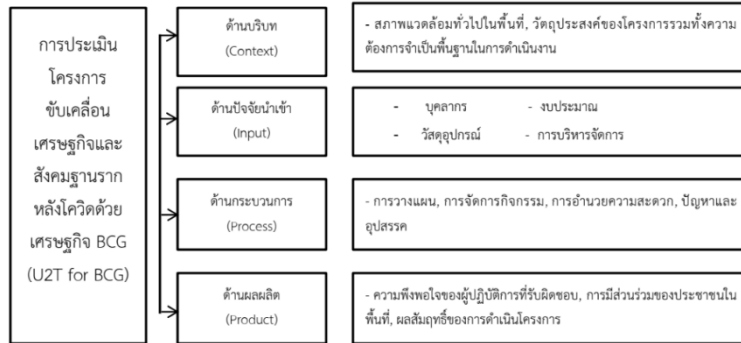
การประเมินโครงการขับเคลื่อนเศรษฐกิจและสังคมฐานรากหลังโควิดด้วยเศรษฐกิจ BCG (U2T for BCG)

ด้านบริบท (Context)

- สภาพแวดล้อมทั่วไปในพื้นที่, วัตถุประสงค์ของโครงการรวมทั้งความต้องการจำเป็นพื้นฐานในการดำเนินงาน

ด้านปัจจัยนำเข้า (Input)

- บุคลากร - งบประมาณ
- วัสดุอุปกรณ์ - การบริหารจัดการ

ด้านกระบวนการ (Process)

- การวางแผน, การจัดการกิจกรรม, การอำนวยความสะดวก, ปัญหาและอุปสรรค

ด้านผลผลิต (Product)

- ความพึงพอใจของผู้ปฏิบัติการที่รับผิดชอบ, การมีส่วนร่วมของประชาชนในพื้นที่, ผลสัมฤทธิ์ของการดำเนินโครงการ